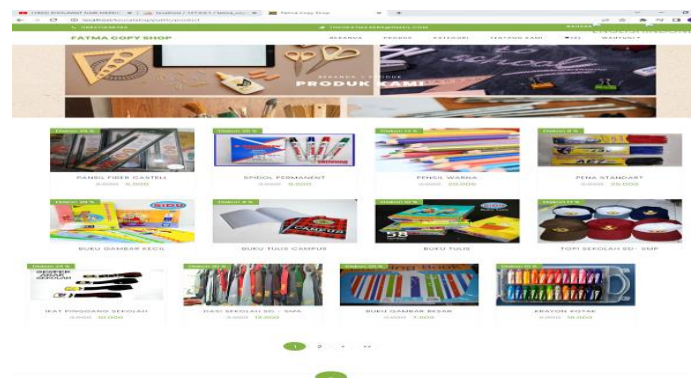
FATMA COPY SHOP

BERANDA PRODUK KATEGORI TENTANG KAMI

PRODUK KAMI

Diskon 25 %
PENSIL FABER CASTELL
8.000 6.000

SPIDOL PERMANENT

PENSIL WARNA

PENA STANDART

BUKU GAMBAR KECIL

BUKU TULIS CAMPUS

BUKU TULIS

TOPI SEKOLAH SD - SMP

IKAT PINGGANG SEKOLAH

DASI SEKOLAH SD - SMA

BUKU GAMBAR BESAR

KRAYON KOTAK

1 2 » »»